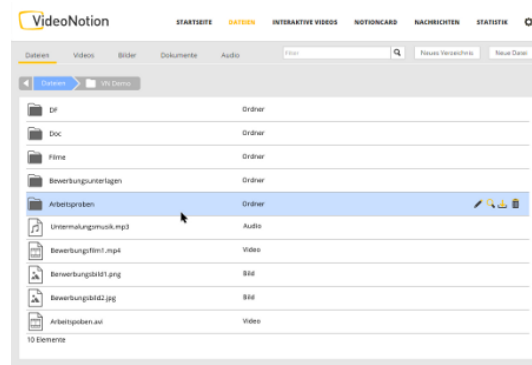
VideoNotion

STARTSEITE DATEIEN INTERAKTIVE VIDEOS NOTIONCARD NACHRICHTEN STATISTIK

Dateien Videos Bilder Dokumente Audio

Filter

Neues Verzeichnis Neue Datei

Dateien VN Demo

| | |
|---|---|
| DF | Ordner |
| Doc | Ordner |
| Filme | Ordner |
| Bewerbungsunterlagen | Ordner |
| Arbeitsproben | Ordner |
| Untermalungsmusik.mp3 | Audio |
| Bewerbungsfilm1.mp4 | Video |
| Bewerbungsbild1.png | Bild |
| Bewerbungsbild2.jpg | Bild |
| Arbeitspoben.avi | Video |

10 Elemente